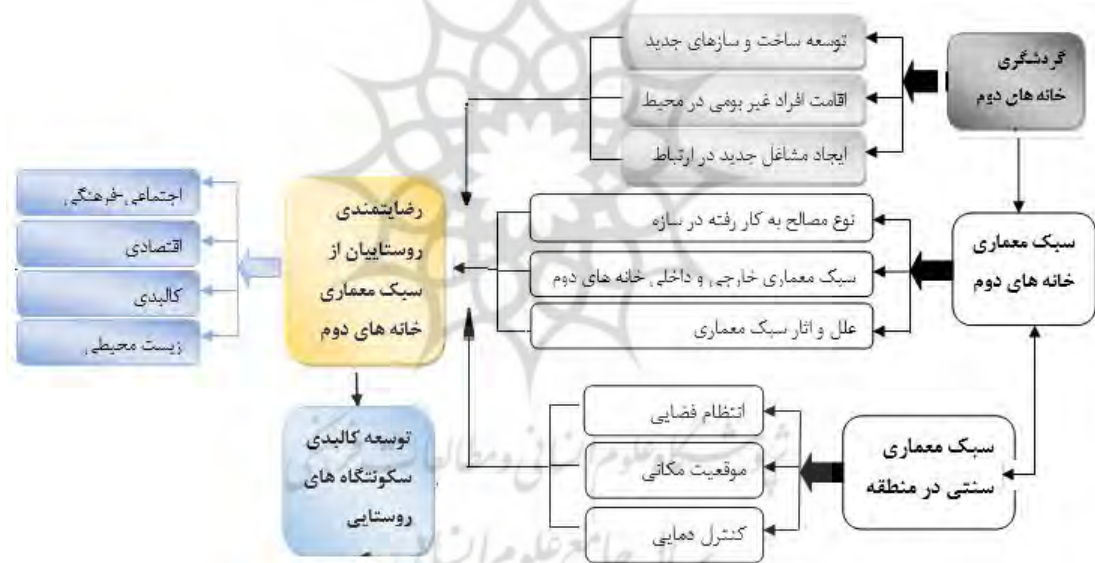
گردشگری خانه های دوم

توسعه ساخت و سازهای جدید

اقامت افراد غیر بومی در محیط

ایجاد مشاغل جدید در ارتباط

سبک معماری خانه های دوم

نوع مصالح به کار رفته در سازه

سبک معماری خارجی و داخلی خانه های دوم

علل و آثار سبک معماری

سبک معماری سنتی در منطقه

انتظام فضایی

موقعیت مکانی

کنترل دمایی

رضایتمندی روستاییان از سبک معماری خانه های دوم

اجتماعی-فرهنگی

اقتصادی

کالبدی

زیست محیطی

توسعه کالبدی سکونتگاه های روستایی

پژوهشگاه علوم انسانی و مطالعات فرهنگی

پرتال جامع علوم انسانی